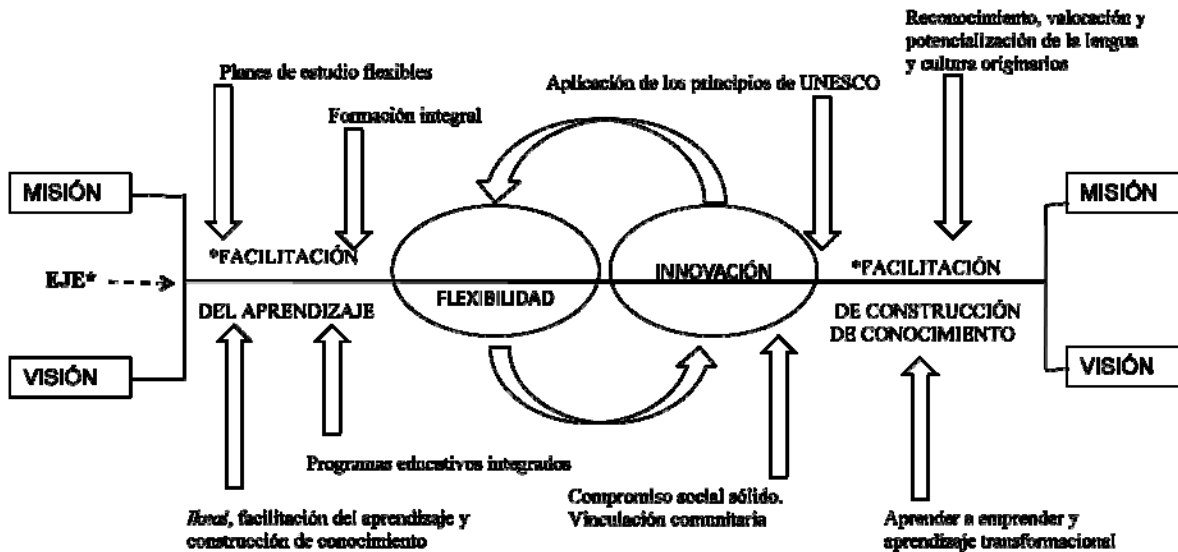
Reconocimiento, valoración y potencialización de la lengua y cultura originarios

Planes de estudio flexibles

Aplicación de los principios de UNESCO

Formación integral

MISIÓN

MISIÓN

*FACILITACIÓN

EJE*

INNOVACIÓN

*FACILITACIÓN

FLEXIBILIDAD

DEL APRENDIZAJE

DE CONSTRUCCIÓN DE CONOCIMIENTO

VISIÓN

VISIÓN

Programas educativos integrados

Compromiso social sólido. Vinculación comunitaria

Ikoal, facilitación del aprendizaje y construcción de conocimiento

Aprender a emprender y aprendizaje transformacional